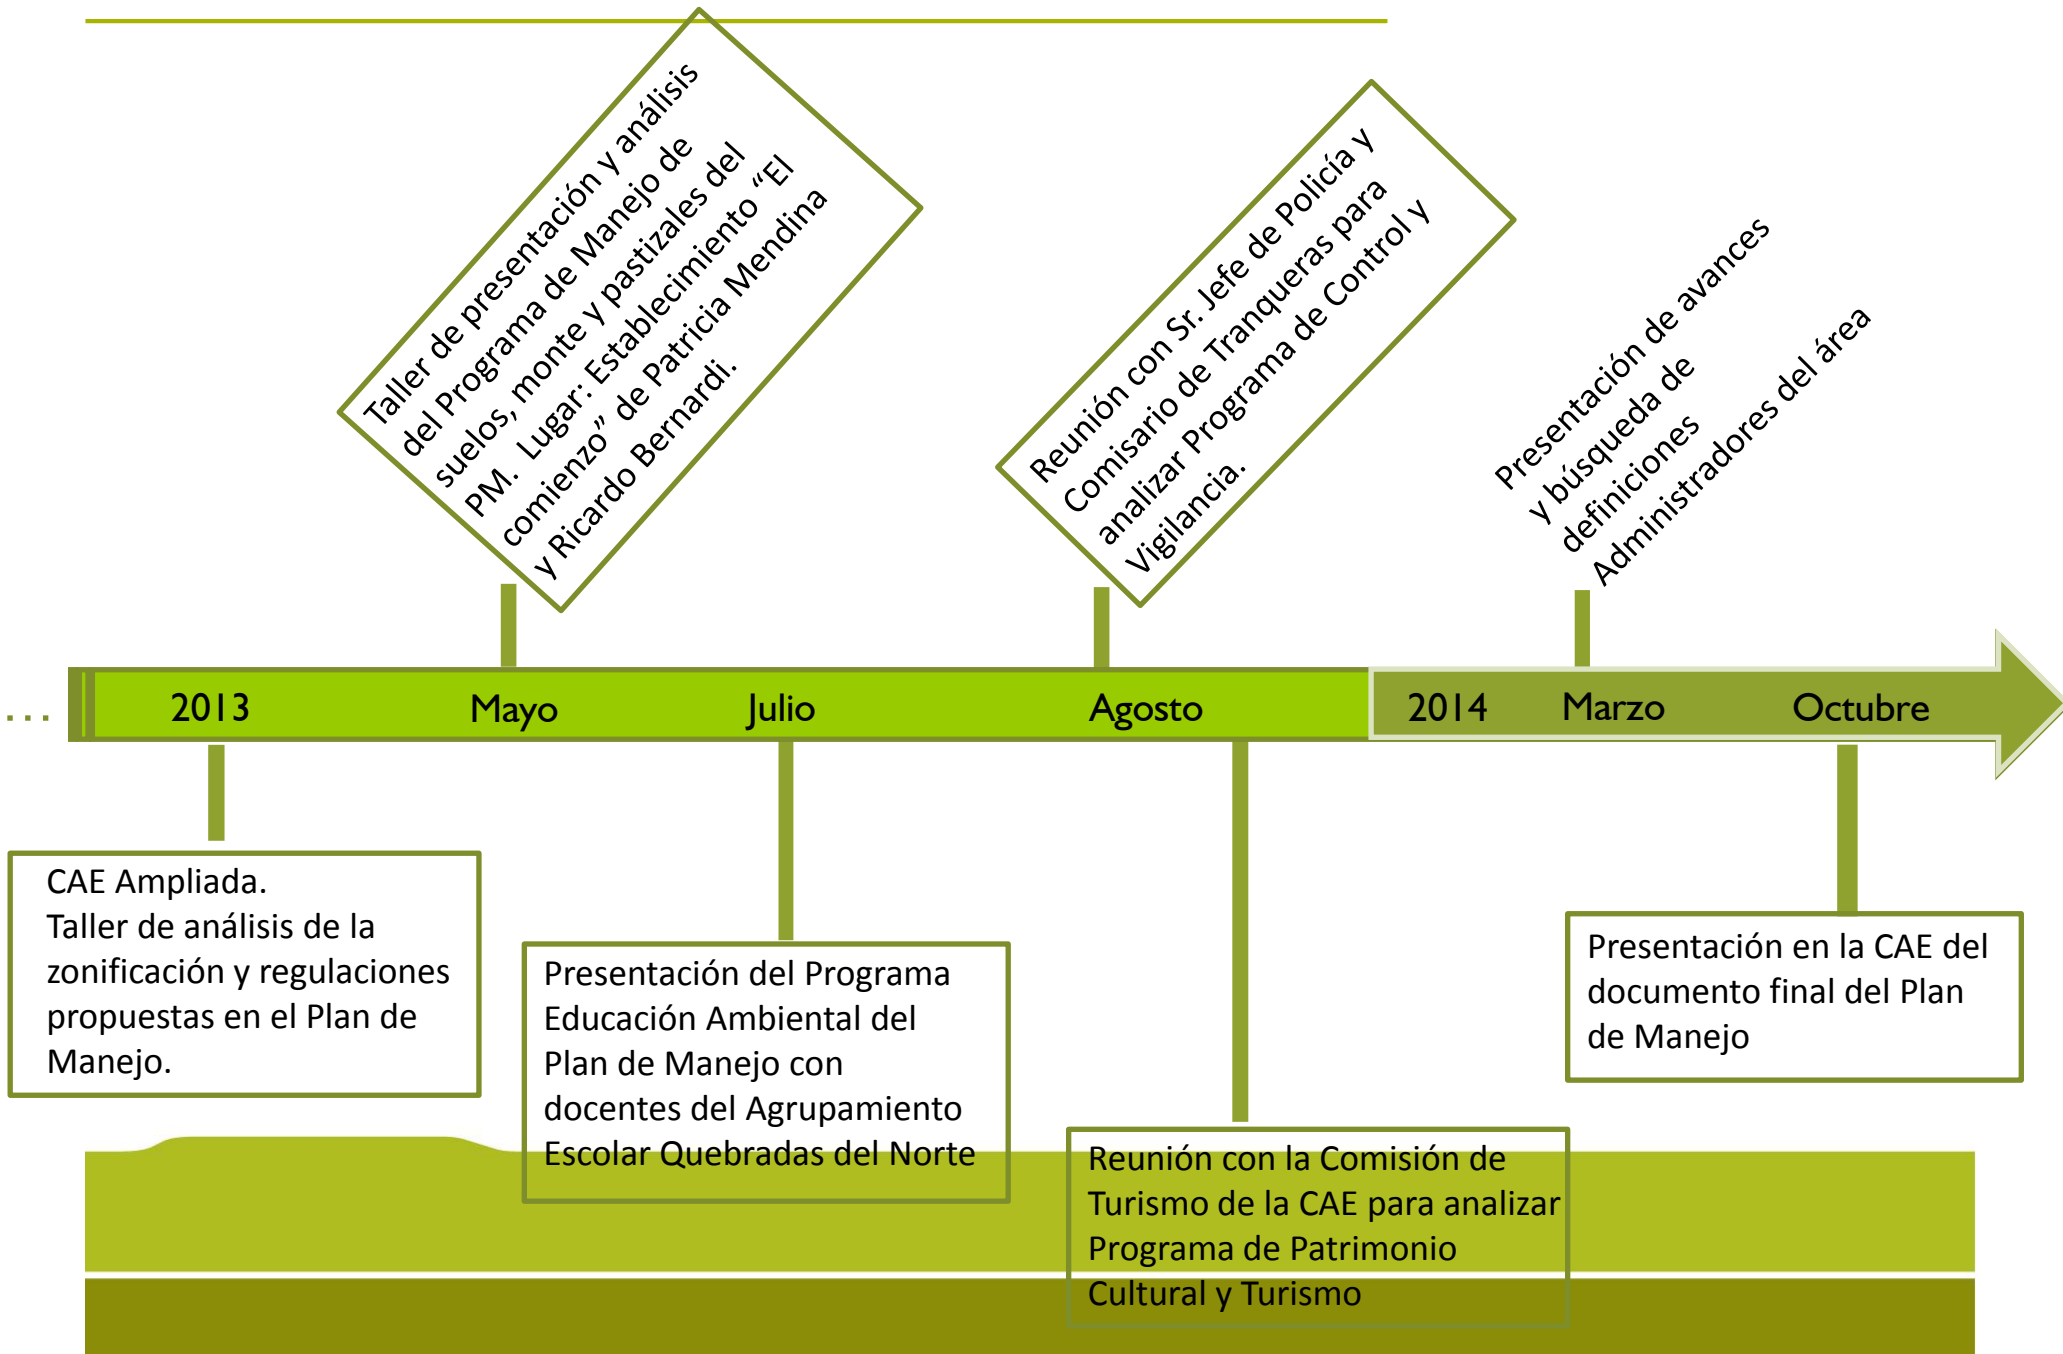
Taller de presentación y análisis del Programa de Manejo de suelos, monte y pastizales del PM. Lugar: Establecimiento "El comienzo" de Patricia Mendina y Ricardo Bernardi.

Reunión con Sr. Jefe de Policía y Comisario de Tranqueras para analizar Programa de Control y Vigilancia.

Presentación de avances y búsqueda de definiciones Administradores del área

. . .

2013

Mayo

Julio

Agosto

2014

Marzo

Octubre

CAE Ampliada.
Taller de análisis de la zonificación y regulaciones propuestas en el Plan de Manejo.

Presentación del Programa Educación Ambiental del Plan de Manejo con docentes del Agrupamiento Escolar Quebradas del Norte

Reunión con la Comisión de Turismo de la CAE para analizar Programa de Patrimonio Cultural y Turismo

Presentación en la CAE del documento final del Plan de Manejo